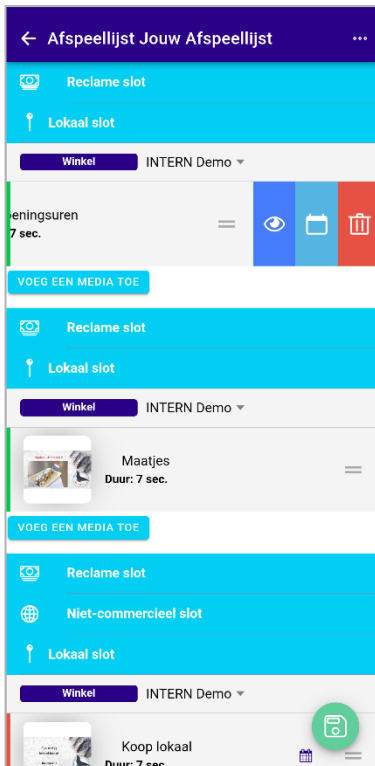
Afspeellijst Jouw Afspeellijst

Reclame slot

Lokaal slot

Winkel INTERN Demo

peningsuren
7 sec.

VOEG EEN MEDIA TOE

Reclame slot

Lokaal slot

Winkel INTERN Demo

Maatjes
Duur: 7 sec.

VOEG EEN MEDIA TOE

Reclame slot

Niet-commercieel slot

Lokaal slot

Winkel INTERN Demo

Koop lokaal
Duur: 7 sec.